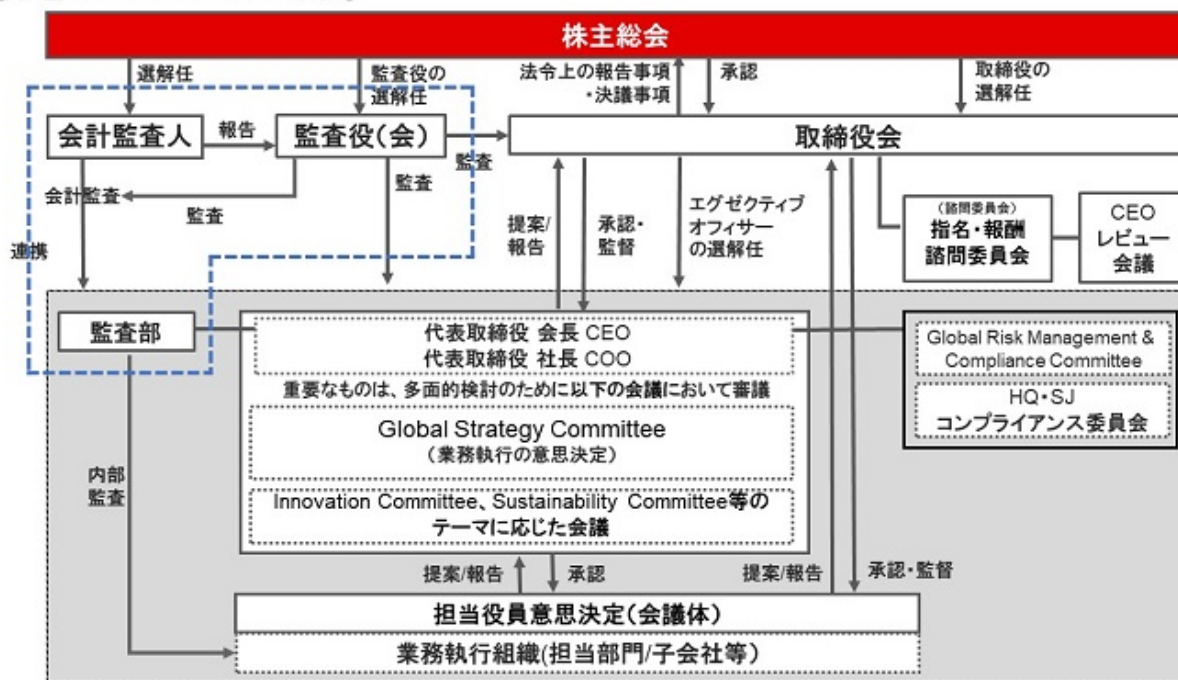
株主総会

選解任

監査役の選解任

法令上の報告事項・決議事項

承認

取締役の選解任

会計監査人

報告

監査役(会)

監査

取締役会

会計監査

監査

監査

連携

提案/報告

承認・監督

エグゼクティブオフィサーの選解任

(諮問委員会)
指名・報酬諮問委員会

CEOレビュー会議

監査部

代表取締役 会長 CEO
代表取締役 社長 COO

Global Risk Management & Compliance Committee

HQ・SJ
コンプライアンス委員会

重要なものは、多面的検討のために以下の会議において審議

Global Strategy Committee
(業務執行の意思決定)

内部監査

Innovation Committee、Sustainability Committee等のテーマに応じた会議

提案/報告

承認

提案/報告

承認・監督

担当役員意思決定(会議体)

業務執行組織(担当部門/子会社等)